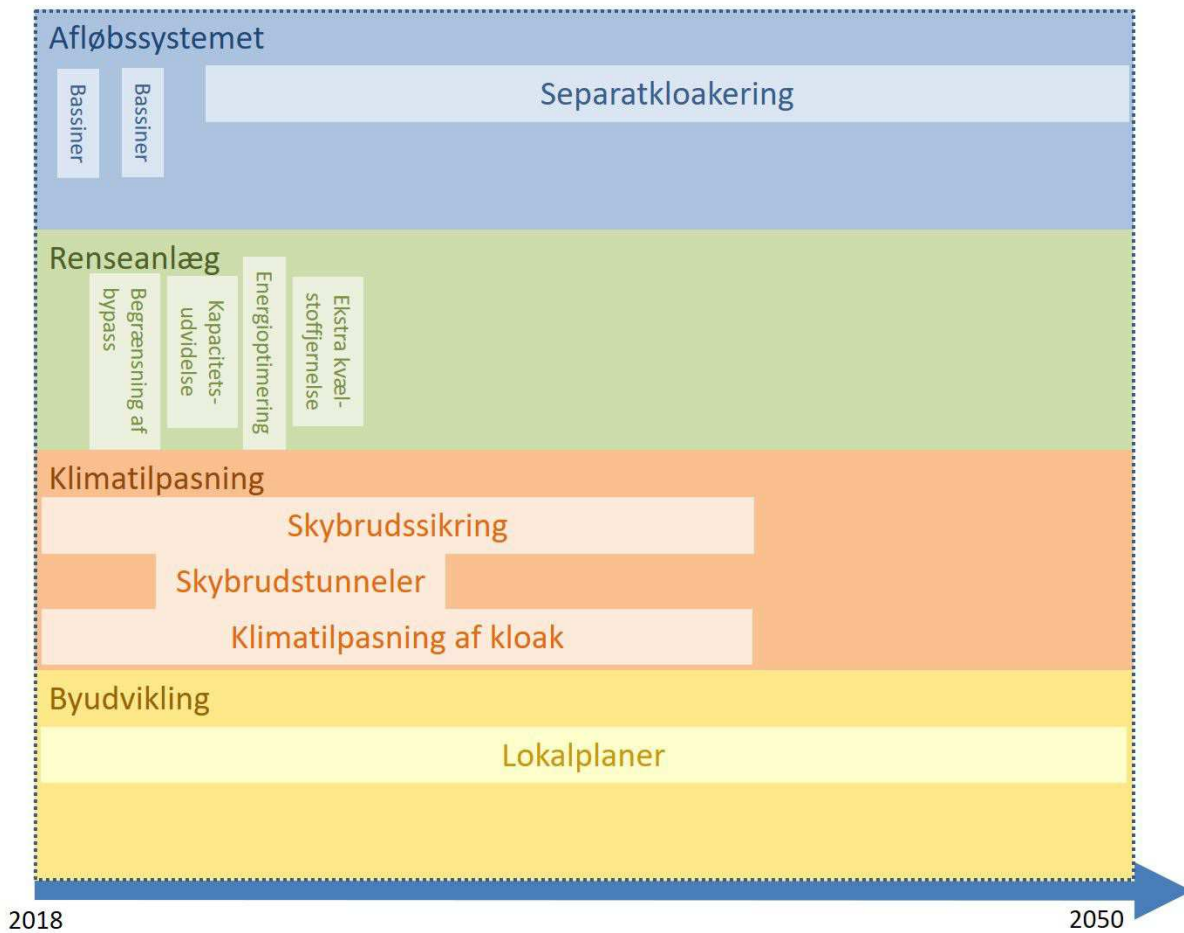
Afløbssystemet

Bassiner

Bassiner

Separatkloakering

Renseanlæg

Begrænsning af bypass

Kapacitets-udvidelse

Energioptimering

Ekstra kvæl-stoffjernelse

Klimatilpasning

Skybrudssikring

Skybrudstunneler

Klimatilpasning af kloak

Byudvikling

Lokalplaner

2018

2050